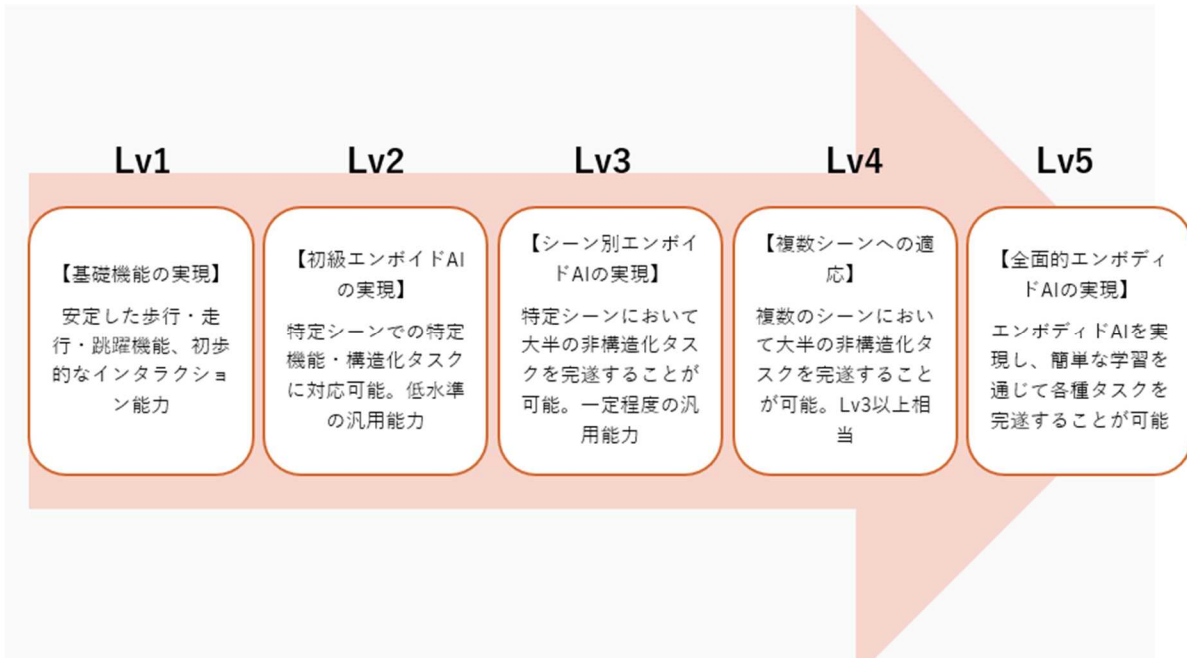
Lv1

【基礎機能の実現】

安定した歩行・走行・跳躍機能、初歩的なインタラクション能力

Lv2

【初級エンボイドAIの実現】

特定シーンでの特定機能・構造化タスクに対応可能。低水準の汎用能力

Lv3

【シーン別エンボイドAIの実現】

特定シーンにおいて大半の非構造化タスクを完遂することが可能。一定程度の汎用能力

Lv4

【複数シーンへの適応】

複数のシーンにおいて大半の非構造化タスクを完遂することが可能。Lv3以上相当

Lv5

【全面的エンボディドAIの実現】

エンボディドAIを実現し、簡単な学習を通じて各種タスクを完遂することが可能